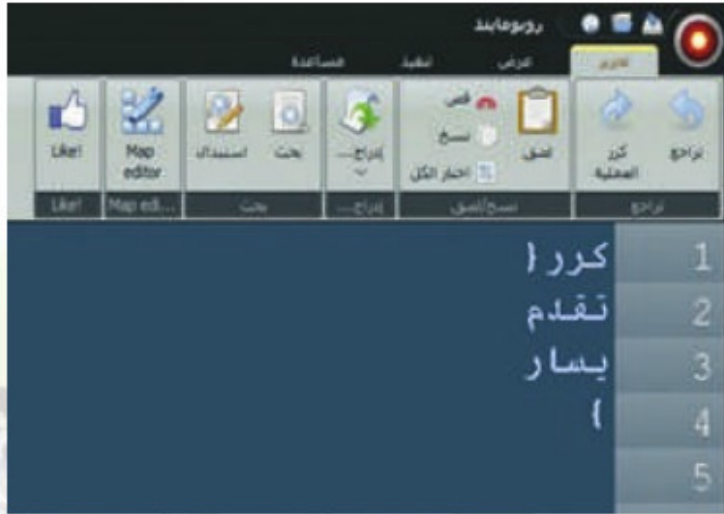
روبومايند

تحرير
عرض
تنفيذ
المساعدة

تراجع
كرر العملية
لصق
قص
نسخ
اختيار الكل
إدراج...
بحث
استبدال
Map editor
Like!

تراجع
نسخ/لصق
إدراج...
بحث
Map edi...
Like!

| 1 | كرر { |
|---|---|
| 2 | تقدم |
| 3 | يسار |
| 4 | } |
| 5 | |